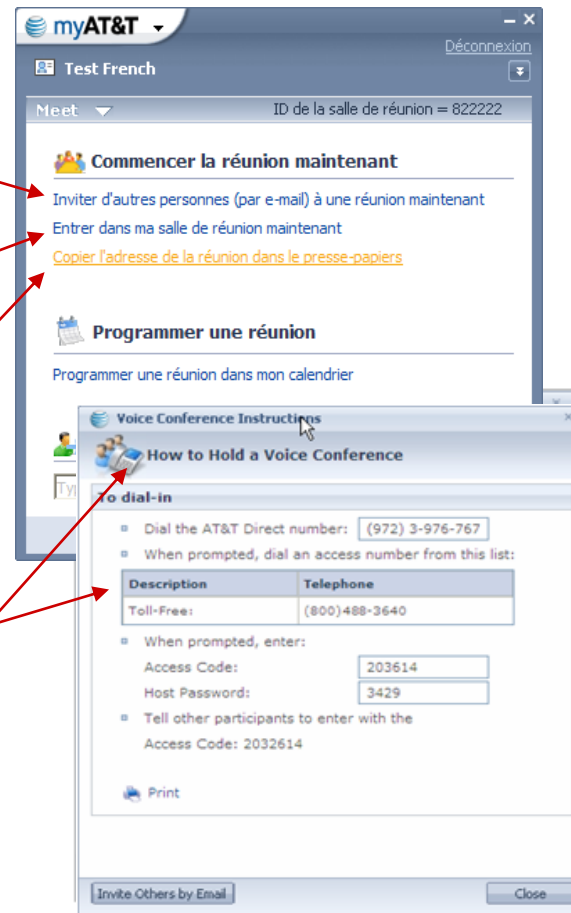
myAT&T

Déconnexion

Test French

Meet

ID de la salle de réunion = 822222

Commencer la réunion maintenant

Inviter d'autres personnes (par e-mail) à une réunion maintenant

Entrer dans ma salle de réunion maintenant

Copier l'adresse de la réunion dans le presse-papiers

Programmer une réunion

Programmer une réunion dans mon calendrier

Ty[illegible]

Voice Conference Instructions

How to Hold a Voice Conference

To dial-in

Dial the AT&T Direct number: (972) 3-976-767

When prompted, dial an access number from this list:

| Description | Telephone |
|---|---|
| Toll-Free: | (800)488-3640 |

When prompted, enter:

Access Code: 203614

Host Password: 3429

Tell other participants to enter with the Access Code: 2032614

Print

Invite Others by Email

Close